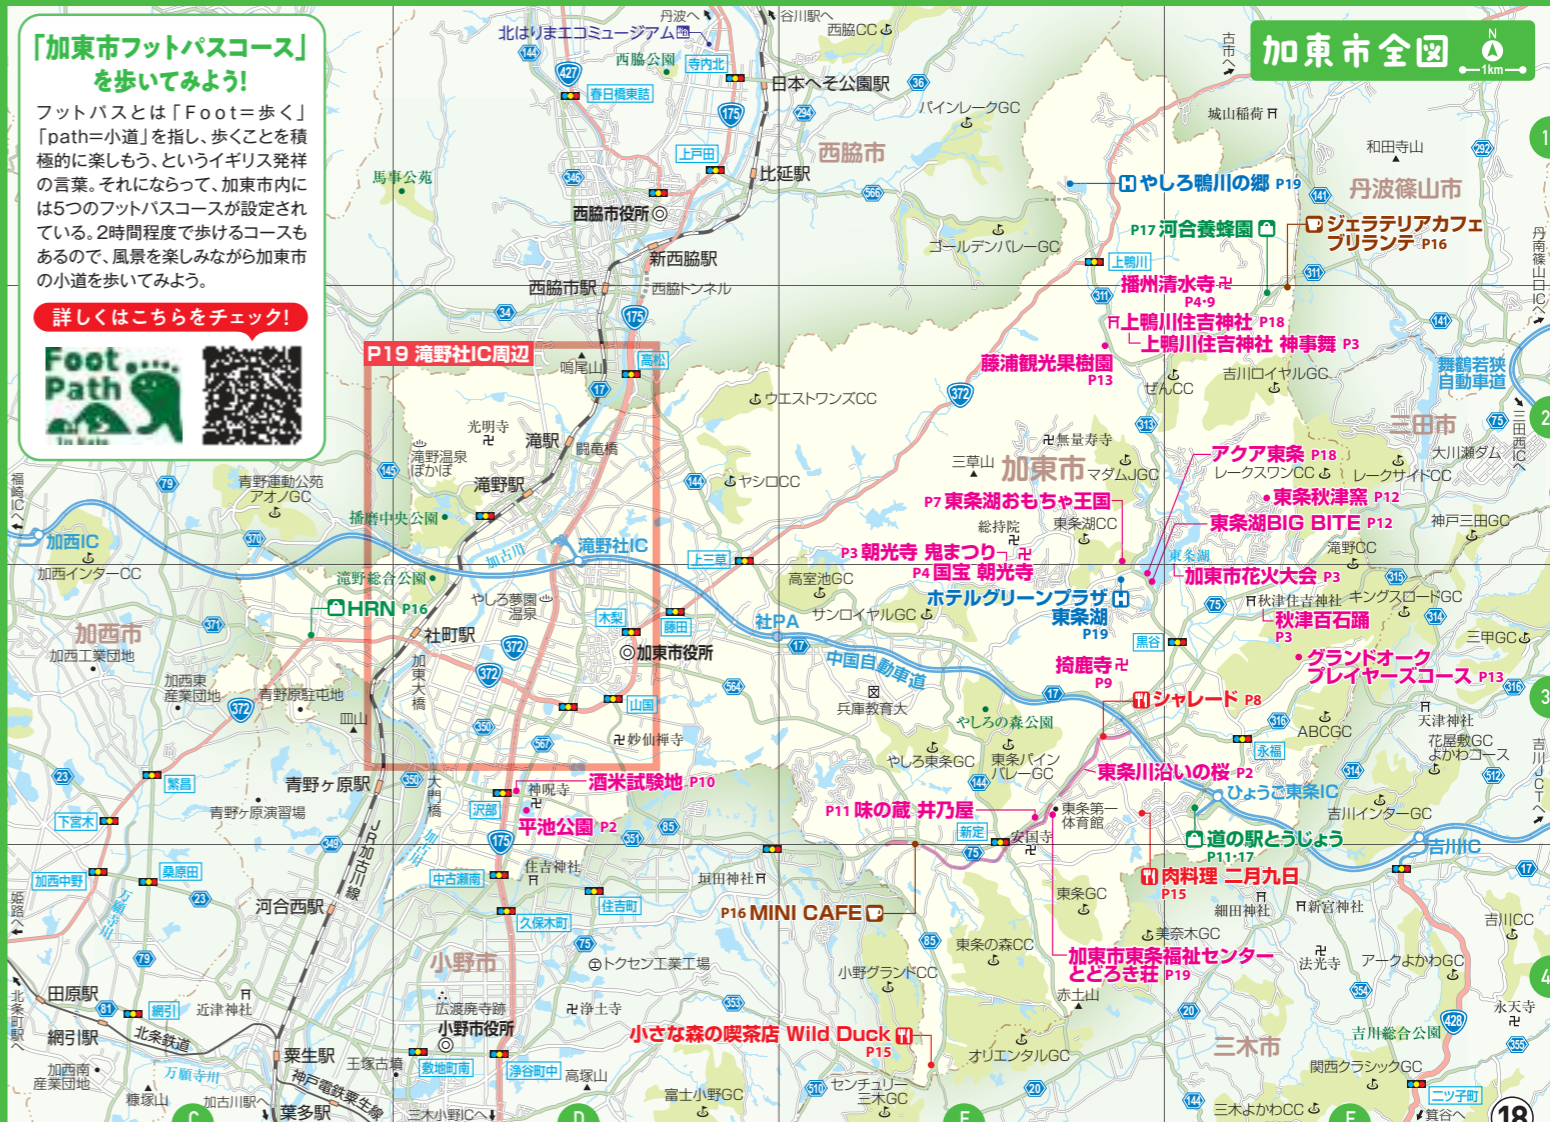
「加東市フットパスコース」を歩いてみよう!

フットパスとは「Foot=歩く」「path=小道」を指し、歩くことを積極的に楽しもう、というイギリス発祥の言葉。それにならって、加東市内には5つのフットパスコースが設定されている。2時間程度で歩けるコースもあるので、風景を楽しみながら加東市の小道を歩いてみよう。

詳しくはこちらをチェック!

Foot Path

加東市全図

N
1km

P19 滝野社IC周辺

丹波へ
谷川駅へ
北はりまエコミュージアム
西脇公園
寺内北
春日橋東詰
日本へそ公園駅
西脇CC
パインレークGC
古市へ
城山稲荷
和田寺山
西脇市
上戸田
比延駅
馬事公苑
西脇市役所
新西脇駅
西脇市駅
西脇トンネル
ゴールデンバレーGC
やしろ鴨川の郷 P19
丹波篠山市
P17 河合養蜂園
ジェラテリアカフェ ブリランテ P16
丹南篠山口ICへ
上鴨川
播州清水寺 P4・9
上鴨川住吉神社 P18
上鴨川住吉神社 神事舞 P3
藤浦観光果樹園 P13
吉川ロイヤルGC
ぜんCC
舞鶴若狭自動車道
三田市
大川瀬ダム
三田西ICへ
鳴尾山
高松
光明寺
滝駅
闘竜橋
滝野温泉ぽかぽ
滝野駅
ウエストワンズCC
ヤシロCC
無量寿寺
三草山
加東市
マダムJGC
アクア東条 P18
レークスワンCC
レークサイドCC
東条秋津窯 P12
東条湖BIG BITE P12
神戸三田GC
福崎ICへ
青野運動公苑アオノGC
播磨中央公園
P7 東条湖おもちゃ王国
総持院
東条湖CC
加西IC
加西インターCC
加古川
滝野社IC
上三草
P3 朝光寺 鬼まつり
P4 国宝 朝光寺
東条湖
滝野CC
加東市花火大会 P3
滝野総合公園
HRN P16
やしろ夢園温泉
高室池GC
社PA
サンロイヤルGC
ホテルグリーンプラザ東条湖 P19
秋津住吉神社
キングスロードGC
秋津百石踊 P3
加西市
加西工業団地
社町駅
木梨
藤田
黒谷
中国自動車道
三甲GC
加東大橋
加東市役所
掎鹿寺 P9
グランドオーク プレイヤーズコース P13
加西東産業団地
青野原駐屯地
兵庫教育大
シャレード P8
天津神社
山国
やしろの森公園
ABCGC
花屋敷GC よかわコース
吉川JCTへ
妙仙寺
永福
繁昌
青野ヶ原駅
やしろ東条GC
東条パインバレーGC
東条川沿いの桜 P2
下宮木
青野ヶ原演習場
大門橋
神呪寺
酒米試験地 P10
ひょうご東条IC
沢部
平池公園 P2
P11 味の蔵 井乃屋
東条第一体育館
吉川インターGC
JR加古川線
新定
安国寺
道の駅とうじょう P11・17
吉川IC
加西中野
桑原田
中古瀬南
住吉神社
垣田神社
肉料理 二月九日 P15
姫路へ
万願寺川
河合西駅
住吉町
P16 MINI CAFE
東条GC
細田神社
新宮神社
吉川CC
久保木町
小野市
トクセン工業団地
東条の森CC
美奈木GC
加東市東条福祉センター とどろき荘 P19
法光寺
アークよかわGC
北条町駅へ
田原駅
網引
近津神社
広渡廃寺跡
浄土寺
小野グランドCC
赤土山
永天寺
網引駅
北条鉄道
小野市役所
小さな森の喫茶店 Wild Duck P15
オリエンタルGC
吉川総合公園
三木市
加西南産業団地
万願寺川
粟生駅
王塚古墳
敷地町南
浄谷町中
高砂山
関西クラシックGC
糠塚山
加古川駅へ
神戸電鉄粟生線
葉多駅
三木小野ICへ
富士小野GC
センチュリー三木GC
三木よかわCC
二ツ子町
箕谷へ
18